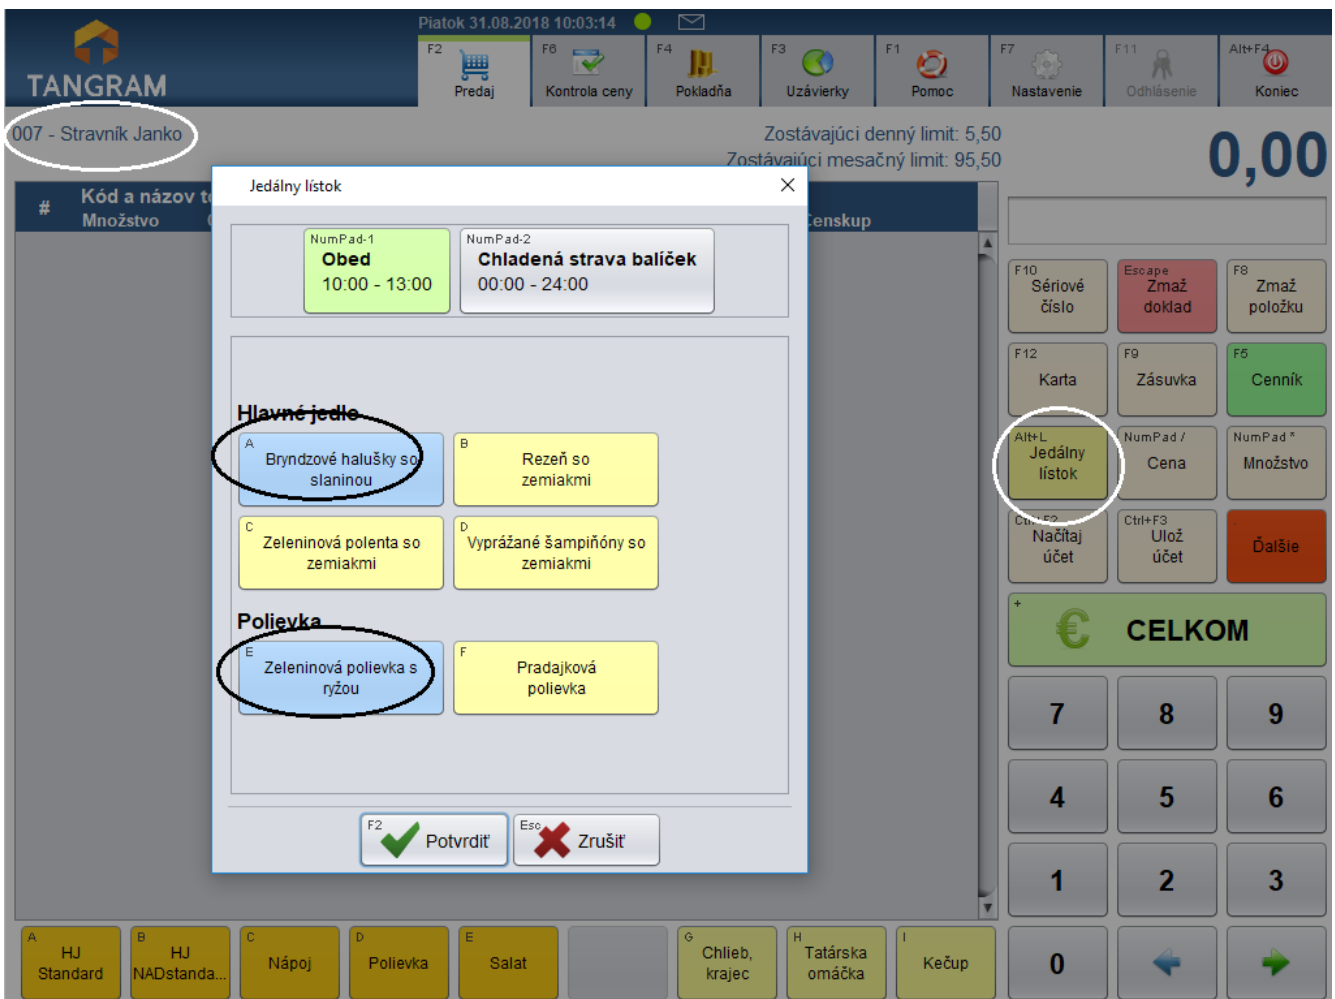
TANGRAM

Piatok 31.08.2018 10:03:14

F2 Predaj
F6 Kontrola ceny
F4 Pokladňa
F3 Uzávierky
F1 Pomoc
F7 Nastavenie
F11 Odhlásenie
Alt+F4 Koniec

007 - Stravník Janko

Zostávajúci denný limit: 5,50
Zostávajúci mesačný limit: 95,50

0,00

# Kód a názov t
Množstvo
enskup

Jedálny lístok

NumPad-1
Obed
10:00 - 13:00

NumPad-2
Chladená strava balíček
00:00 - 24:00

Hlavné jedlo

A Bryndzové halušky so slaninou
B Rezeň so zemiakmi
C Zeleninová polenta so zemiakmi
D Vyprážané šampiňóny so zemiakmi

Polievka

E Zeleninová polievka s ryžou
F Pradajková polievka

F2 Potvrdiť
Esc Zrušiť

F10 Sériové číslo
Escape Zmaž doklad
F8 Zmaž položku
F12 Karta
F9 Zásuvka
F5 Cenník
Alt+L Jedálny lístok
NumPad / Cena
NumPad * Množstvo
Ctrl+F2 Načítaj účet
Ctrl+F3 Ulož účet
Ďalšie
+ € CELKOM

7 8 9
4 5 6
1 2 3
0

A HJ Standard
B HJ NADstanda...
C Nápoj
D Polievka
E Salat
G Chlieb, krajec
H Tatárska omáčka
I Kečup